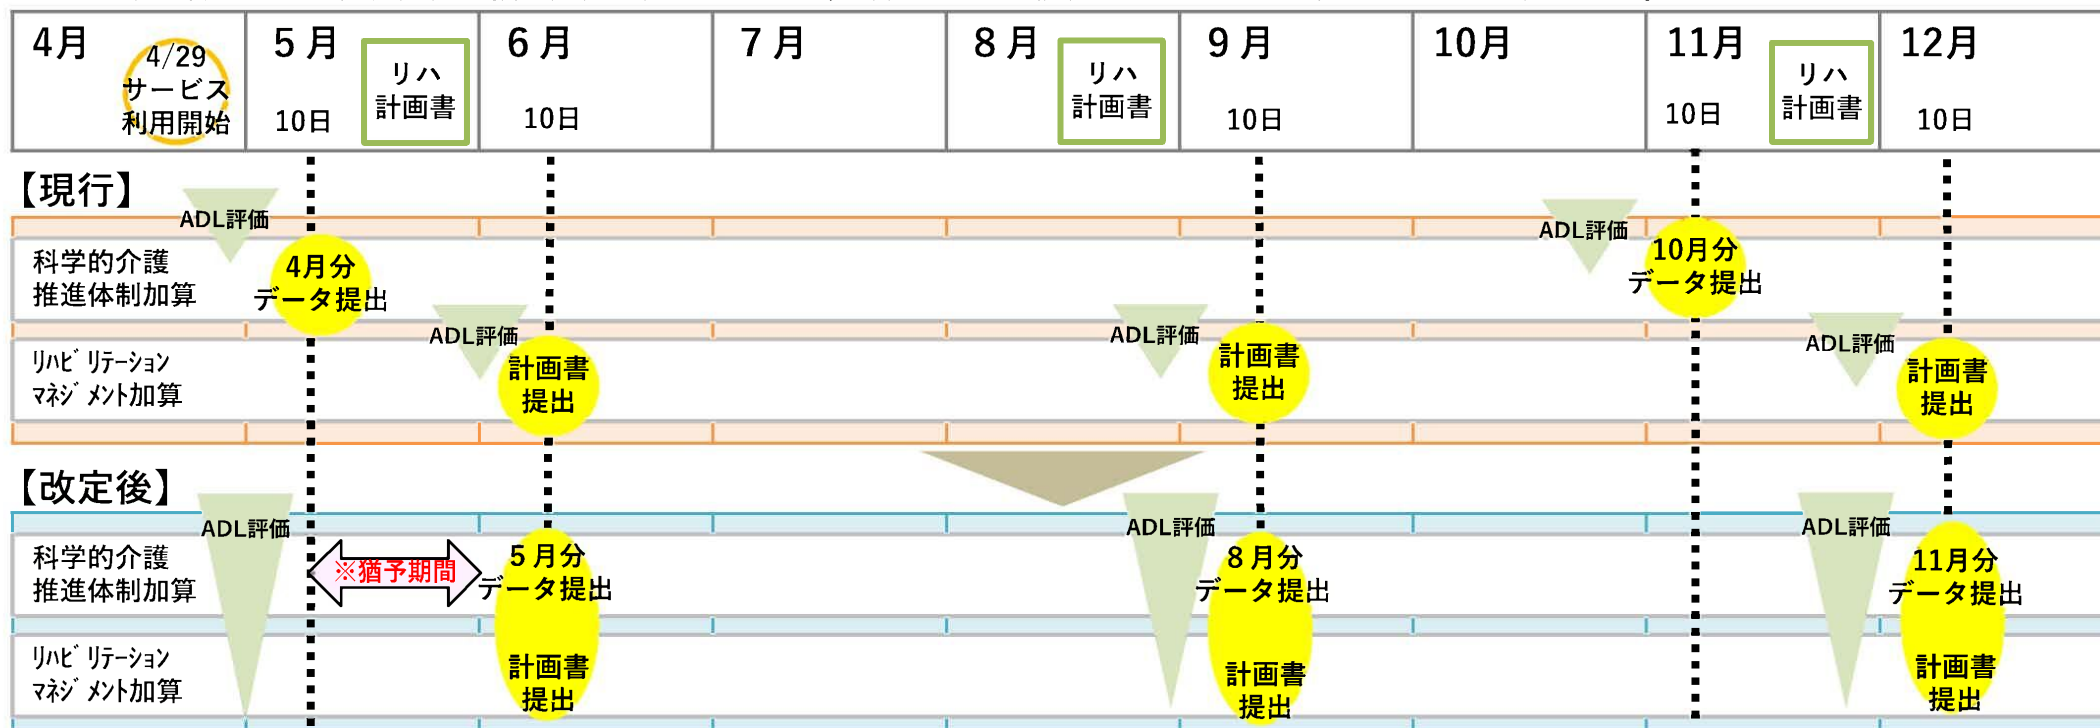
| 4月 4/29 サービス 利用開始 | 5月 10日 リハ 計画書 | 6月 10日 | 7月 | 8月 リハ 計画書 | 9月 10日 | 10月 | 11月 10日 リハ 計画書 | 12月 10日 |
|---|---|---|---|---|---|---|---|---|

【現行】

ADL評価

科学的介護推進体制加算

4月分 データ提出

ADL評価

10月分 データ提出

ADL評価

リハビリテーションマネジメント加算

計画書 提出

ADL評価

計画書 提出

ADL評価

計画書 提出

【改定後】

ADL評価

科学的介護推進体制加算

※猶予期間

5月分 データ提出

ADL評価

8月分 データ提出

ADL評価

11月分 データ提出

リハビリテーションマネジメント加算

計画書 提出

計画書 提出

計画書 提出